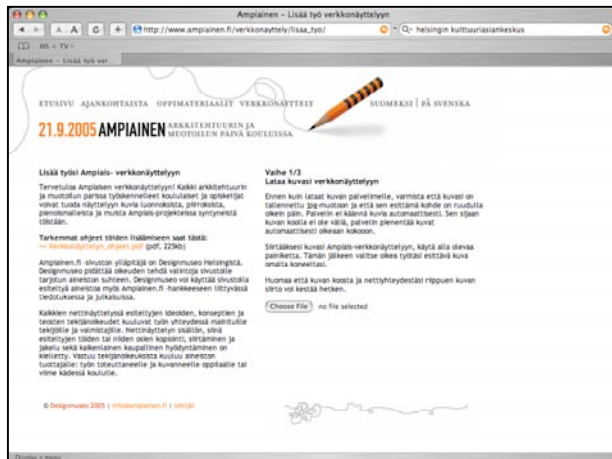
Ampiainen – Lisää työ verkkonäyttelyyn

A A C + http://www.ampiainen.fi/verkkonayttely/lisaa_tyo/

Q- helsingin kulttuuriasiankeskus

HS • TV •

Ampiainen – Lisää työ ver...

ETUSIVU AJANKOHTAISTA OPPIMATERIAALIT VERKKONÄYTTELY

SUOMEKSI | PÅ SVENSKA

21.9.2005 AMPIAINEN ARKKITEHTUURIN JA MUOTOILUN PÄIVÄ KOULUISSA

Lisää työsi Ampiais- verkkonäyttelyyn

Tervetuloa Ampiaisen verkkonäyttelyyn! Kaikki arkkitehtuurin ja muotoilun parissa työskennelleet koululaiset ja opiskelijat voivat tuoda näyttelyyn kuvia luonnoksista, piirroksista, pienoismalleista ja muista Ampiais-projekteissa syntyneistä töistään.

Tarkemmat ohjeet töiden lisäämiseen saat täältä:
>> Verkkonäyttelyn_ohjeet.pdf (pdf, 225kb)

Ampiainen.fi -sivuston ylläpitäjä on Designmuseo Helsingistä. Designmuseo pidättää oikeuden tehdä valintoja sivustolle tarjotun aineiston suhteen. Designmuseo voi käyttää sivustolla esiteltyä aineistoa myös Ampiainen.fi -hankkeeseen liittyvässä tiedotuksessa ja julkaisuissa.

Kaikkien nettinäyttelyssä esiteltyjen ideoiden, konseptien ja teosten tekijänoikeudet kuuluvat työn yhteydessä mainituille tekijöille ja valmistajille. Nettinäyttelyn sisällön, siinä esiteltyjen töiden tai niiden osien kopiointi, siirtäminen ja jakelu sekä kaikenlainen kaupallinen hyödyntäminen on kielletty. Vastuu tekijänoikeuksista kuuluu aineiston tuottajalle: työn toteuttaneelle ja kuvanneelle oppilaalle tai viime kädessä koululle.

Vaihe 1/3
Lataa kuvasi verkkonäyttelyyn

Ennen kuin lataat kuvan palvelimelle, varmista että kuvasi on tallennettu jpg-muotoon ja että sen esittämä kohde on ruudulla oikein päin. Palvelin ei käännä kuvia automaattisesti. Sen sijaan kuvan koolla ei ole väliä, palvelin pienentää kuvat automaattisesti oikeaan kokoon.

Siirtääksesi kuvasi Ampiais-verkkonäyttelyyn, käytä alla olevaa painiketta. Tämän jälkeen valitse oikea työtäsi esittävä kuva omalta koneeltasi.

Huomaa että kuvan koosta ja nettiyhteydestäsi riippuen kuvan siirto voi kestää hetken.

Choose File no file selected

© Designmuseo 2005 | info@ampiainen.fi | tekijät

Display a menu